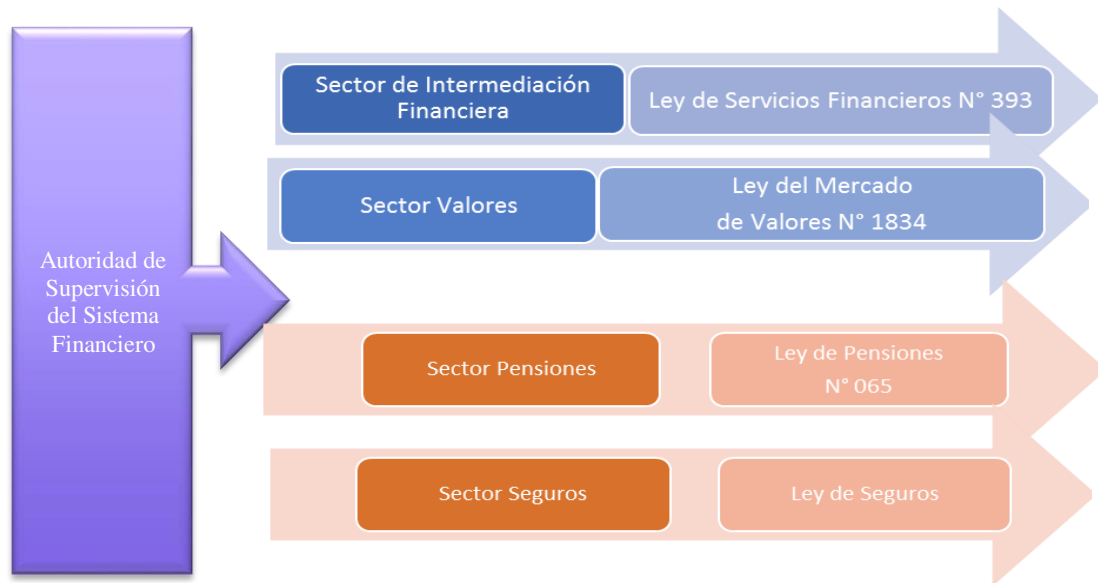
Autoridad de Supervisión del Sistema Financiero

Sector de Intermediación Financiera

Ley de Servicios Financieros N° 393

Sector Valores

Ley del Mercado de Valores N° 1834

Sector Pensiones

Ley de Pensiones N° 065

Sector Seguros

Ley de Seguros